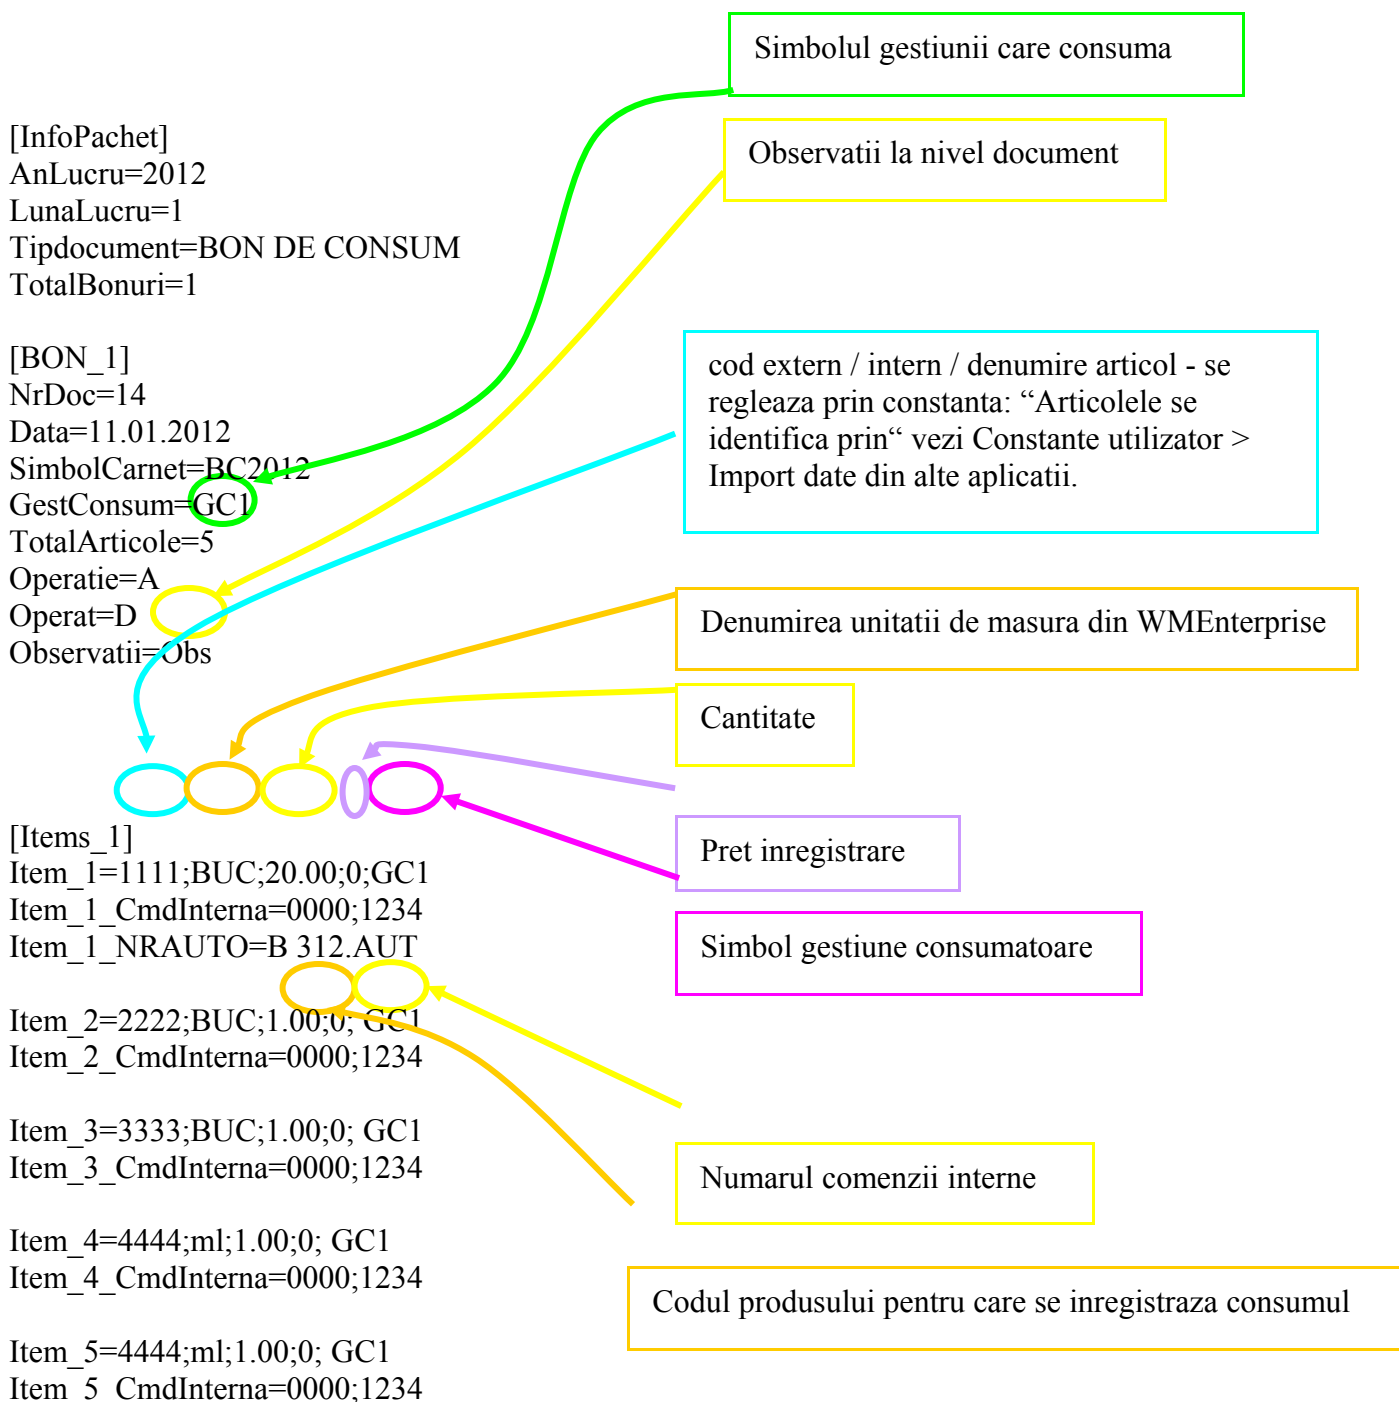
Simbolul gestiunii care consuma

Observatii la nivel document

[InfoPachet]
AnLucru=2012
LunaLucru=1
Tipdocument=BON DE CONSUM
TotalBonuri=1

[BON_1]
NrDoc=14
Data=11.01.2012
SimbolCarnet=BC2012
GestConsum=GC1
TotalArticole=5
Operatie=A
Operat=D
Observatii=Obs

cod extern / intern / denumire articol - se regleaza prin constanta: “Articolele se identifica prin“ vezi Constante utilizator > Import date din alte aplicatii.

Denumirea unitatii de masura din WMEnterprise

Cantitate

Pret inregistrare

Simbol gestiune consumatoare

[Items_1]
Item_1=1111;BUC;20.00;0;GC1
Item_1_CmdInterna=0000;1234
Item_1_NRAUTO=B 312.AUT

Item_2=2222;BUC;1.00;0; GC1
Item_2_CmdInterna=0000;1234

Item_3=3333;BUC;1.00;0; GC1
Item_3_CmdInterna=0000;1234

Item_4=4444;ml;1.00;0; GC1
Item_4_CmdInterna=0000;1234

Item_5=4444;ml;1.00;0; GC1
Item_5_CmdInterna=0000;1234

Numarul comenzii interne

Codul produsului pentru care se inregistraza consumul